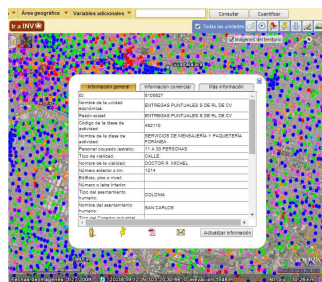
Área geográfica Variables adicionales Consultar Cuantificar
Ir a INV
Todas las unidades
Imagenes del entorno

Información general | Información comercial | Más información

| | |
|---|---|
| ID | 5108527 |
| Nombre de la unidad económica | ENTREGAS PUNTUALES S DE RL DE CV |
| Razón social | ENTREGAS PUNTUALES S DE RL DE CV |
| Código de la clase de actividad | 492110 |
| Nombre de la clase de actividad | SERVICIOS DE MENSAJERÍA Y PAQUETERÍA FORÁNEA |
| Personal ocupado (estrato) | 11 A 30 PERSONAS |
| Tipo de vialidad | CALLE |
| Nombre de la vialidad | DOCTOR R. MICHEL |
| Número exterior o km | 1214 |
| Edificio, piso o nivel | |
| Número o letra interior | |
| Tipo del asentamiento humano | COLONIA |
| Nombre del asentamiento humano | SAN CARLOS |
| Tipo del Centro Industrial | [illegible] |

Actualizar Información

Fecha de imágenes: 3/27/2009 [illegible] 20°38'59.32" N 103°20'32.44" O elev. 1546 m Alt. ojo 1.92 km
Google